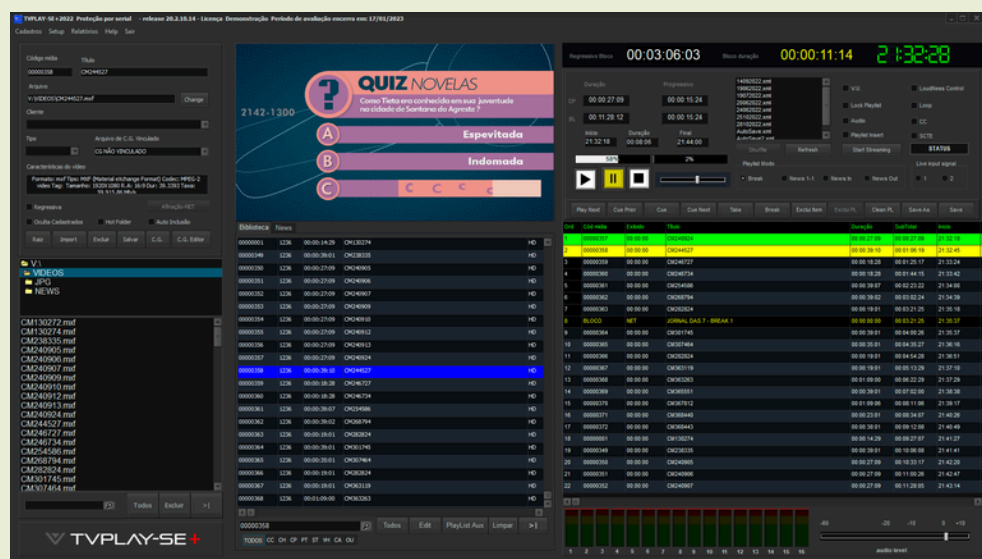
TVPLAY-SE+2022 Proteção por serial - release 20.2.10.14 - Licença Demonstração Período de avaliação encerra em: 17/01/2023

Cadastros Setup Relatórios Help Sair

Código mídia 00000358
Título CM244527
Arquivo V:\VIDEOS\CM244527.mxf
Change
Cliente
Tipo
Arquivo de C.G. Vinculado
CG NÃO VINCULADO
Características do vídeo
Formato: mxf Tipo: MXF (Material eXchange Format) Codec: MPEG-2 Video Tag: Tamanho: 1920X1080 R. As: 16:9 Dur: 39.3393 Taxa: 59.915,86 Mb/s
Regressiva
Alteração-NET
Oculta Cadastrados
Hot Folder
Auto Inclusão
Raiz Import Excluir Salvar C.G. C.G. Editor

V:\
VIDEOS
JPG
NEWS

CM130272.mxf
CM130274.mxf
CM238335.mxf
CM240905.mxf
CM240906.mxf
CM240907.mxf
CM240909.mxf
CM240910.mxf
CM240912.mxf
CM240913.mxf
CM240924.mxf
CM244527.mxf
CM246727.mxf
CM246734.mxf
CM254586.mxf
CM268794.mxf
CM282824.mxf
CM301745.mxf
CM307464.mxf

Todos Excluir >|

TVPLAY-SE+

2142-1300
QUIZ NOVELAS
Como Tieta era conhecida em sua juventude no cidade de Santana do Agreste ?
A Espevitada
B Indomada
C

Biblioteca News

| | | | | |
|---|---|---|---|---|
| 00000001 | 1236 | 00:00:14:29 | CM130274 | HD |
| 00000349 | 1236 | 00:00:39:01 | CM238335 | HD |
| 00000350 | 1236 | 00:00:27:09 | CM240905 | HD |
| 00000351 | 1236 | 00:00:27:09 | CM240906 | HD |
| 00000352 | 1236 | 00:00:27:09 | CM240907 | HD |
| 00000353 | 1236 | 00:00:27:09 | CM240909 | HD |
| 00000354 | 1236 | 00:00:27:09 | CM240910 | HD |
| 00000355 | 1236 | 00:00:27:09 | CM240912 | HD |
| 00000356 | 1236 | 00:00:27:09 | CM240913 | HD |
| 00000357 | 1236 | 00:00:27:09 | CM240924 | HD |
| 00000358 | 1236 | 00:00:39:10 | CM244527 | HD |
| 00000359 | 1236 | 00:00:18:28 | CM246727 | HD |
| 00000360 | 1236 | 00:00:18:28 | CM246734 | HD |
| 00000361 | 1236 | 00:00:39:07 | CM254586 | HD |
| 00000362 | 1236 | 00:00:39:02 | CM268794 | HD |
| 00000363 | 1236 | 00:00:19:01 | CM282824 | HD |
| 00000364 | 1236 | 00:00:39:01 | CM301745 | HD |
| 00000365 | 1236 | 00:00:35:01 | CM307464 | HD |
| 00000366 | 1236 | 00:00:19:01 | CM282824 | HD |
| 00000367 | 1236 | 00:00:19:01 | CM363119 | HD |
| 00000368 | 1236 | 00:01:09:00 | CM363263 | HD |

00000358 Todos Edit PlayList Aux Limpar >|
TODOS CC CH CP PT ST VH CA OU

Regressivo Bloco 00:03:06:03 Bloco duração 00:00:11:14 21:32:28

Duração Progressivo
CP 00:00:27:09 00:00:15:24
BL 00:11:29:12 00:00:15:24
Início Duração Final
21:32:18 00:00:06 21:44:00
58% 2%

14092022.xml
19092022.xml
19072022.xml
20062022.xml
24062022.xml
26062022.xml
28102022.xml
AutoSave.xml

Shuffle Refresh
Playlist Mode
Break News 1-1 News In News Out

V.E.
Lock Playlist
Audio
Playlist Insert
Start Streaming
Loudness Control
Loop
CC
SCTE
STATUS
Live input signal
1 2

Play Next Cue Prior Cue Cue Next Take Break Excluir Item Excluir PL Clean PL Save As Save

| Ord. | Cód mídia | Entrada | Título | Duração | SubTotal | Início |
|---|---|---|---|---|---|---|
| 1 | 00000357 | 00:00:00 | CM240924 | 00:00:27:09 | 00:00:27:09 | 21:32:18 |
| 2 | 00000358 | 00:00:00 | CM244527 | 00:00:39:10 | 00:01:06:19 | 21:32:45 |
| 3 | 00000359 | 00:00:00 | CM246727 | 00:00:18:28 | 00:01:25:17 | 21:33:24 |
| 4 | 00000360 | 00:00:00 | CM246734 | 00:00:18:28 | 00:01:44:15 | 21:33:42 |
| 5 | 00000361 | 00:00:00 | CM254586 | 00:00:39:07 | 00:02:23:22 | 21:34:00 |
| 6 | 00000362 | 00:00:00 | CM268794 | 00:00:39:02 | 00:03:02:24 | 21:34:39 |
| 7 | 00000363 | 00:00:00 | CM282824 | 00:00:19:01 | 00:03:21:25 | 21:35:18 |
| 8 | BLOCO | NET | JORNAL DAS 7 - BREAK 1 | 00:00:00 | 00:03:21:25 | 21:35:37 |
| 9 | 00000364 | 00:00:00 | CM301745 | 00:00:39:01 | 00:04:00:26 | 21:35:37 |
| 10 | 00000365 | 00:00:00 | CM307464 | 00:00:35:01 | 00:04:35:27 | 21:36:16 |
| 11 | 00000366 | 00:00:00 | CM282824 | 00:00:19:01 | 00:04:54:28 | 21:36:51 |
| 12 | 00000367 | 00:00:00 | CM363119 | 00:00:19:01 | 00:05:13:29 | 21:37:10 |
| 13 | 00000368 | 00:00:00 | CM363263 | 00:01:09:00 | 00:06:22:29 | 21:37:29 |
| 14 | 00000369 | 00:00:00 | CM365551 | 00:00:39:01 | 00:07:02:00 | 21:38:38 |
| 15 | 00000370 | 00:00:00 | CM367812 | 00:00:39:01 | 00:07:41:01 | 21:39:17 |
| 16 | 00000371 | 00:00:00 | CM368440 | 00:00:23:01 | 00:08:04:02 | 21:40:26 |
| 17 | 00000372 | 00:00:00 | CM368443 | 00:00:19:01 | 00:08:23:03 | 21:40:49 |
| 18 | 00000001 | 00:00:00 | CM130274 | 00:00:14:29 | 00:08:38:02 | 21:41:27 |
| 19 | 00000349 | 00:00:00 | CM238335 | 00:00:39:01 | 00:09:17:03 | 21:41:41 |
| 20 | 00000350 | 00:00:00 | CM240905 | 00:00:27:09 | 00:09:44:12 | 21:42:20 |
| 21 | 00000351 | 00:00:00 | CM240906 | 00:00:27:09 | 00:10:11:21 | 21:42:47 |
| 22 | 00000352 | 00:00:00 | CM240907 | 00:00:27:09 | 00:10:39:00 | 21:43:14 |

1 2 3 4 5 6 7 8 9 10 11 12 13 14 15 16
-60 -20 -10 0 +10
audio level